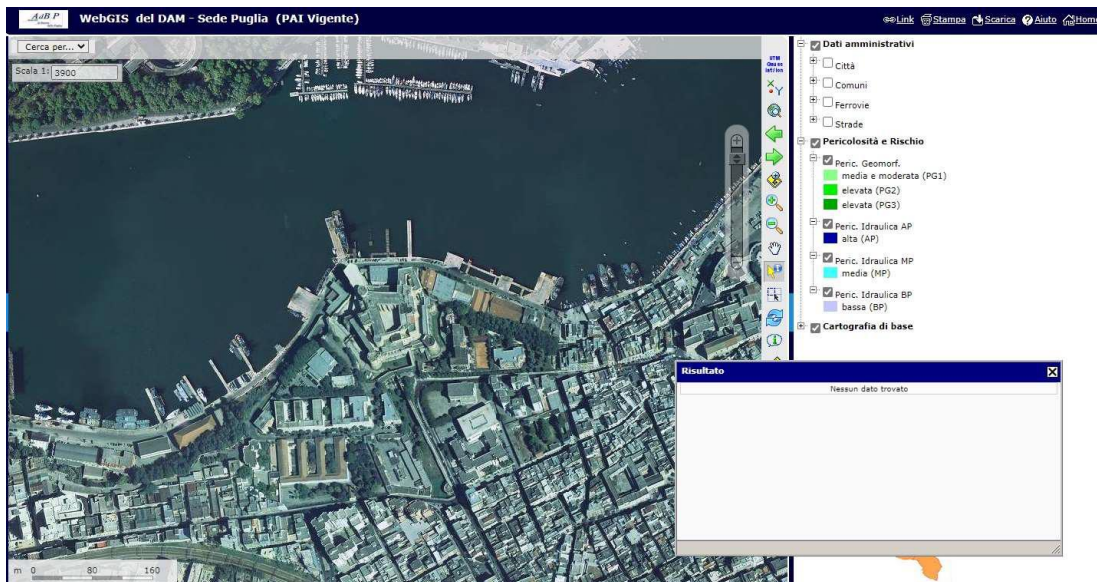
AdB P

WebGIS del DAM - Sede Puglia (PAI Vigente)

Link Stampa Scarica Aiuto Home

Cerca per...

Scala 1: 3900

Dati amministrativi
Città
Comuni
Ferrovie
Strade
Pericolosità e Rischio
Peric. Geomorf.
media e moderata (PG1)
elevata (PG2)
elevata (PG3)
Peric. Idraulica AP
alta (AP)
Peric. Idraulica MP
media (MP)
Peric. Idraulica BP
bassa (BP)
Cartografia di base

Risultato

Nessun dato trovato

m 0 80 160